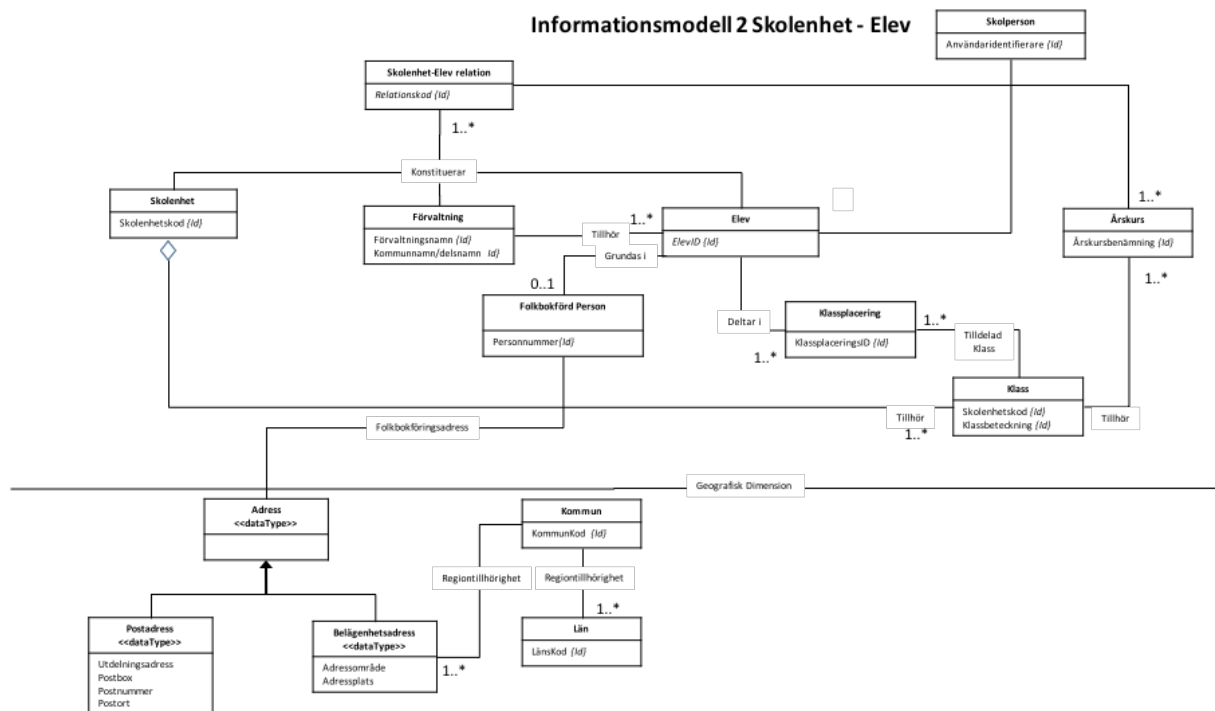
Informationsmodell 2 Skolenhet - Elev

Skolperson
Användaridentifierare {Id}

Skolenhet-Elev relation
Relationskod {Id}

1..*

Konstituerar

Skolenhet
Skolenhetskod {Id}

Förvaltning
Förvaltningsnamn {Id}
Kommunnamn/delsnamn Id}

Tillhör

1..*

Elev
ElevID {Id}

1..*

Årskurs
Årskursbenämning {Id}

Grundas i

0..1

Folkbokförd Person
Personnummer{Id}

Deltar i

Klassplacering
KlassplaceringsID {Id}

1..*

1..*

Tilldelad Klass

1..*

Klass
Skolenhetskod {Id}
Klassbeteckning {Id}

Tillhör

1..*

Tillhör

Folkbokföringsadress

Geografisk Dimension

Adress
<<dataType>>

Kommun
KommunKod {Id}

Regiontillhörighet

Regiontillhörighet

1..*

Län
LänsKod {Id}

Postadress
<<dataType>>
Utdelningsadress
Postbox
Postnummer
Postort

Belägenhetsadress
<<dataType>>
Adressområde
Adressplats

1..*